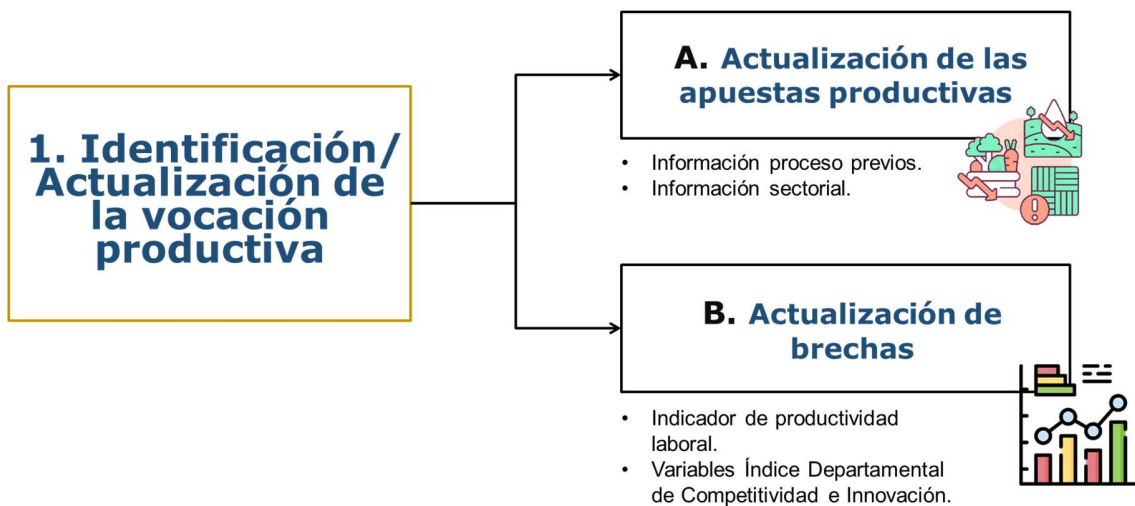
1. Identificación/ Actualización de la vocación productiva

A. Actualización de las apuestas productivas

- Información proceso previos.
- Información sectorial.

B. Actualización de brechas

- Indicador de productividad laboral.
- Variables Índice Departamental de Competitividad e Innovación.